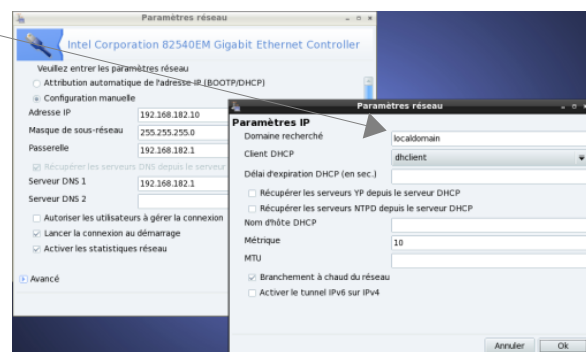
Paramètres réseau

Intel Corporation 82540EM Gigabit Ethernet Controller

Veuillez entrer les paramètres réseau

Attribution automatique de l'adresse IP (BOOTP/DHCP)

Configuration manuelle

Adresse IP 192.168.182.10

Masque de sous-réseau 255.255.255.0

Passerelle 192.168.182.1

Récupérer les serveurs DNS depuis le serveur

Serveur DNS 1 192.168.182.1

Serveur DNS 2

Autoriser les utilisateurs à gérer la connexion

Lancer la connexion au démarrage

Activer les statistiques réseau

Avancé

Paramètres réseau

Paramètres IP

Domaine recherché localdomain

Client DHCP dhclient

Délai d'expiration DHCP (en sec.)

Récupérer les serveurs YP depuis le serveur DHCP

Récupérer les serveurs NTPD depuis le serveur DHCP

Nom d'hôte DHCP

Métrique 10

MTU

Branchement à chaud du réseau

Activer le tunnel IPv6 sur IPv4

Annuler Ok